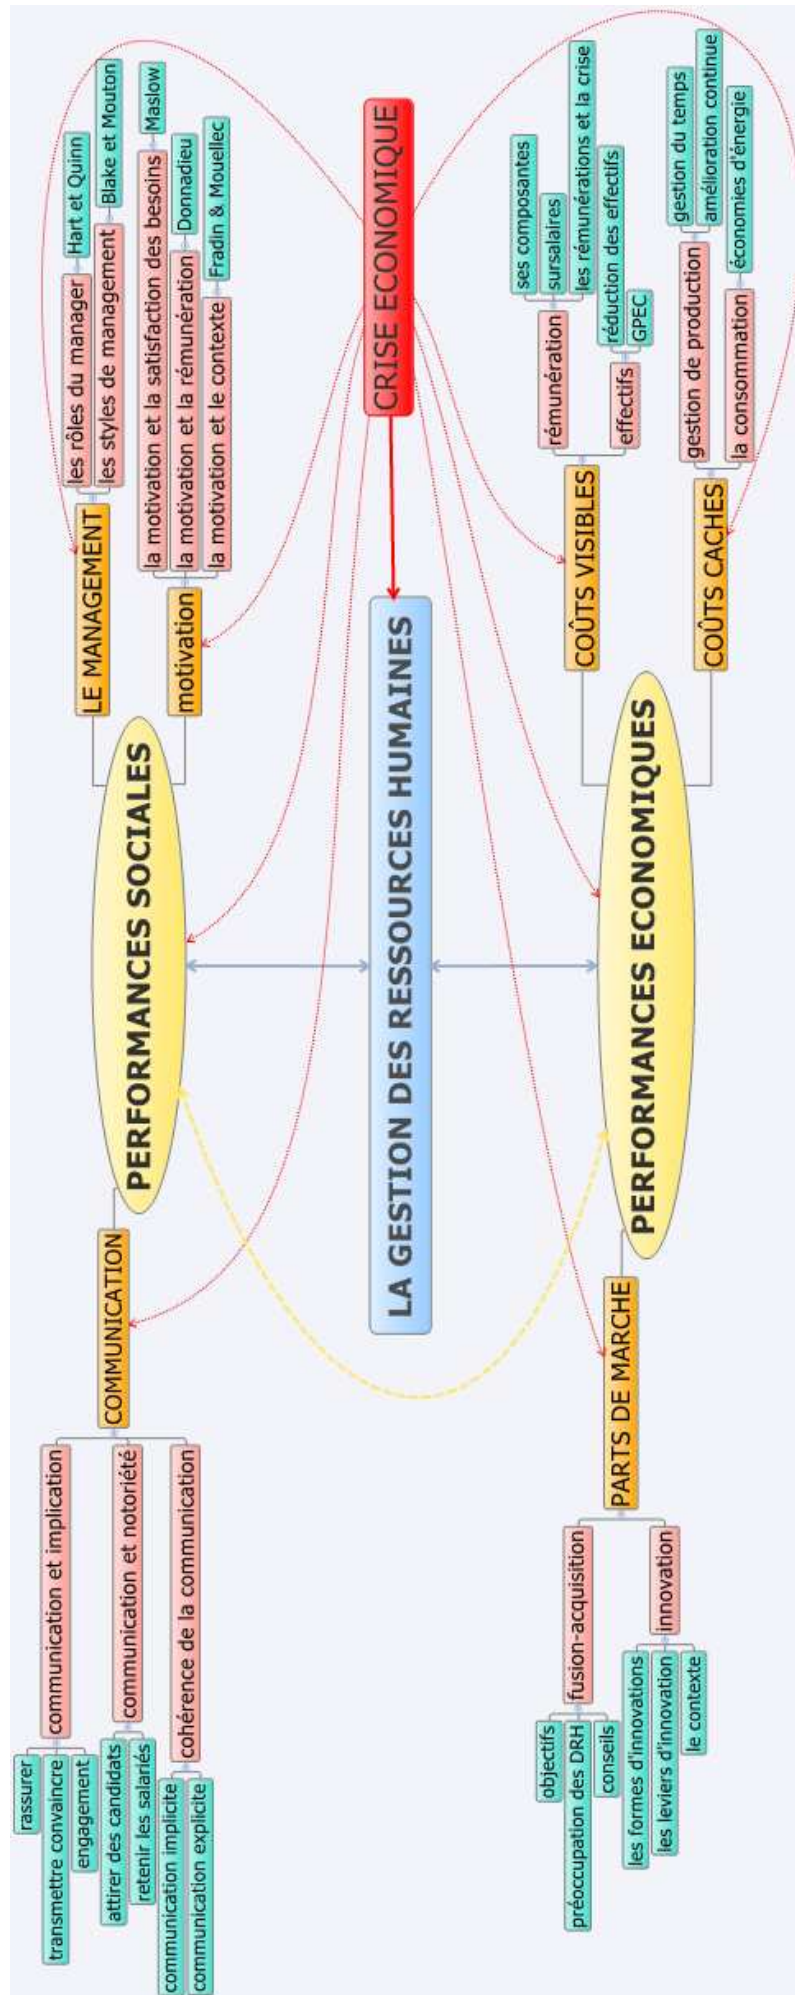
CRISE ECONOMIQUE

LA GESTION DES RESSOURCES HUMAINES

PERFORMANCES SOCIALES

LE MANAGEMENT
les rôles du manager
Hart et Quinn
les styles de management
Blake et Mouton

motivation
la motivation et la satisfaction des besoins
Maslow
la motivation et la rémunération
Donnadieu
la motivation et le contexte
Fradin & Mouellec

COMMUNICATION
communication et implication
rassurer
transmettre convaincre
engagement
communication et notoriété
attirer des candidats
retenir les salariés
cohérence de la communication
communication implicite
communication explicite

PERFORMANCES ECONOMIQUES

COÛTS VISIBLES
rémunération
ses composantes
sursalaires
les rémunérations et la crise
effectifs
réduction des effectifs
GPEC

COÛTS CACHES
gestion de production
gestion du temps
amélioration continue
la consommation
économies d'énergie

PARTS DE MARCHE
fusion-acquisition
objectifs
préoccupation des DRH
conseils
innovation
les formes d'innovations
les leviers d'innovation
le contexte